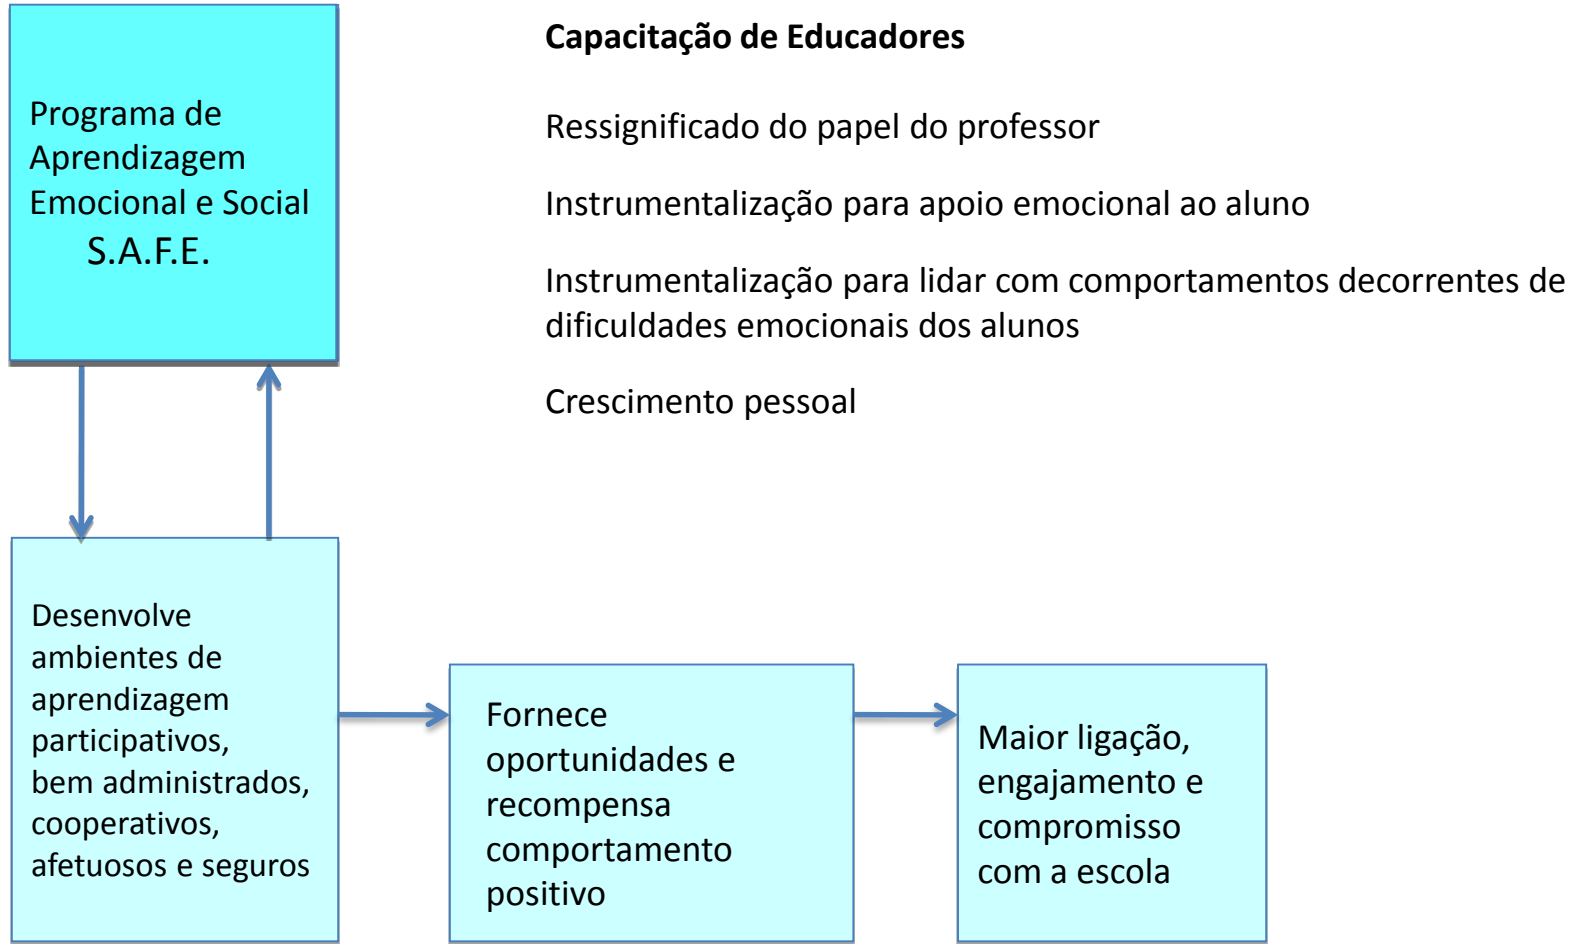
Programa de Aprendizagem Emocional e Social
S.A.F.E.

Capacitação de Educadores

Ressignificado do papel do professor

Instrumentalização para apoio emocional ao aluno

Instrumentalização para lidar com comportamentos decorrentes de dificuldades emocionais dos alunos

Crescimento pessoal

Desenvolve ambientes de aprendizagem participativos, bem administrados, cooperativos, afetuosos e seguros

Fornece oportunidades e recompensa comportamento positivo

Maior ligação, engajamento e compromisso com a escola